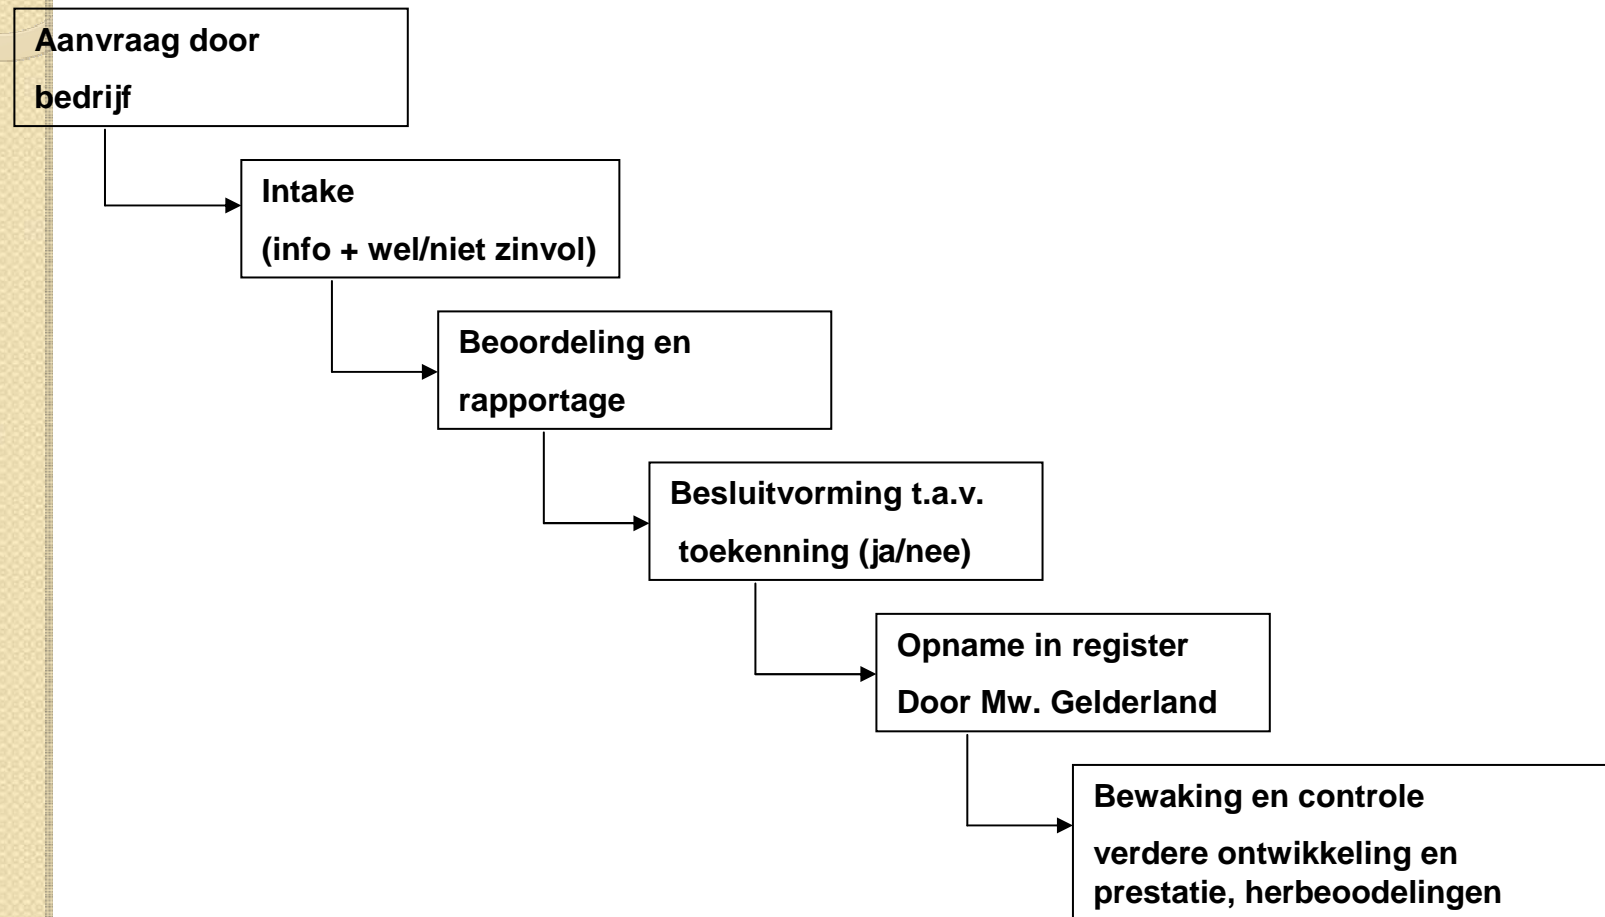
Aanvraag door bedrijf

Intake
(info + wel/niet zinvol)

Beoordeling en rapportage

Besluitvorming t.a.v. toekenning (ja/nee)

Opname in register
Door Mw. Gelderland

Bewaking en controle
verdere ontwikkeling en prestatie, herbeoodelingen